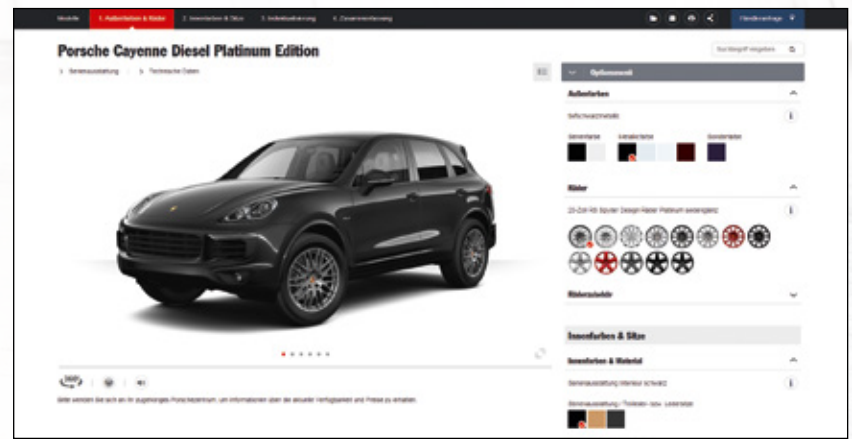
Modelle 1. Außenfarben & Räder 2. Innenfarben & Sitze 3. Individualisierung 4. Zusammenfassung

Händleranfrage

Porsche Cayenne Diesel Platinum Edition

Suchbegriff eingeben

> Serienausstattung > Technische Daten

Optionsmenü

Außenfarben

Schwarzmetallic

Serienfarbe Metallicfarbe Sonderfarbe

Räder

20-Zoll RS Spyder Design Räder Platinum seidenglanz

Räderzubehör

Innenfarben & Sitze

Innenfarben & Material

Serienausstattung Interieur schwarz

Serienausstattung / Teilleder bzw. Lederpaket

360°

Bitte wenden Sie sich an Ihr zugehöriges Porsche Zentrum, um Informationen über die aktuelle Verfügbarkeit und Preise zu erhalten.